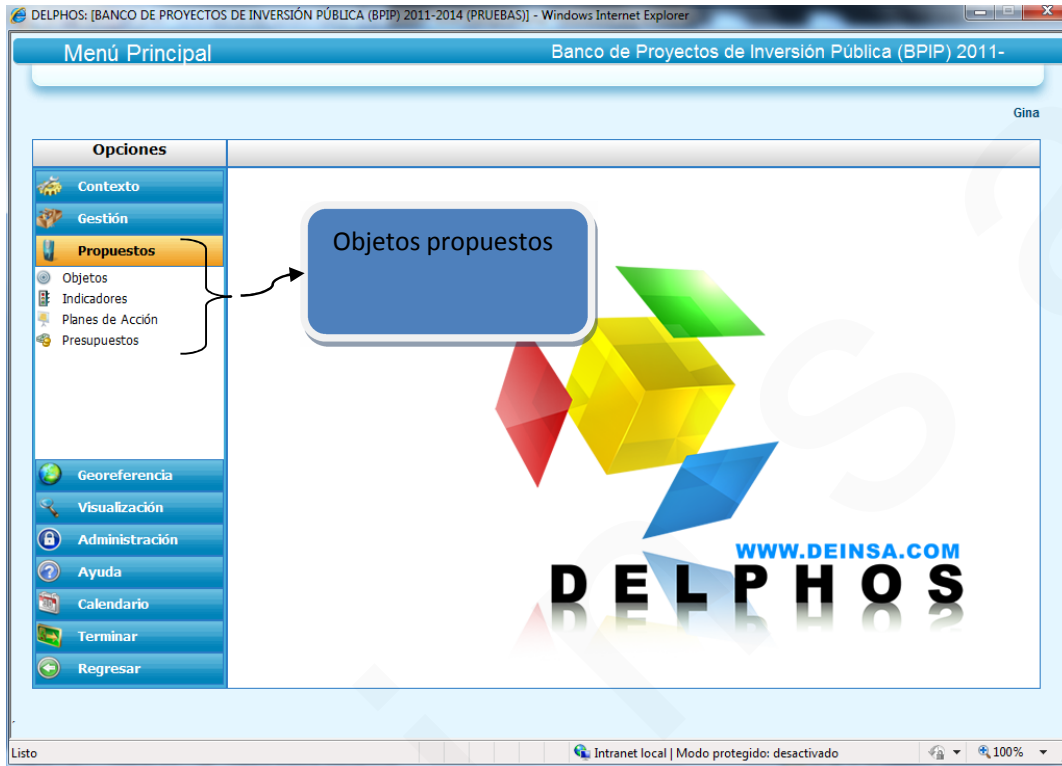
DELPHOS: [BANCO DE PROYECTOS DE INVERSIÓN PÚBLICA (BPIP) 2011-2014 (PRUEBAS)] - Windows Internet Explorer

Menú Principal

Banco de Proyectos de Inversión Pública (BPIP) 2011-

Gina

Opciones

Contexto

Gestión

Propuestos

Objetos

Indicadores

Planes de Acción

Presupuestos

Objetos propuestos

Georeferencia

Visualización

Administración

Ayuda

Calendario

Terminar

Regresar

WWW.DEINSA.COM

DELPHOS

Listo

Intranet local | Modo protegido: desactivado

100%